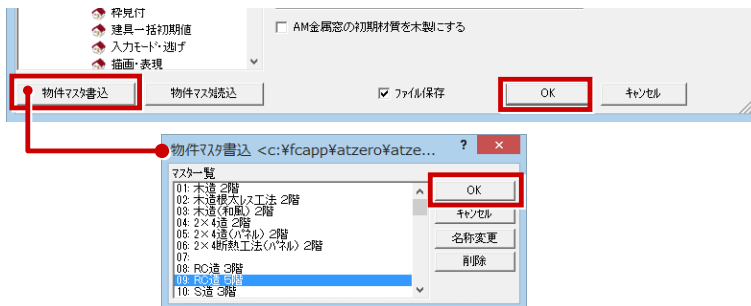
枠見付
建具一括初期値
入力モード・逃げ
描画・表現
AM金属窓の初期材質を木製にする
物件マスタ書込
物件マスタ読込
ファイル保存
OK
キャンセル

物件マスタ書込 <c:¥fcapp¥atzero¥atze...
?
マスター一覧
01: 木造 2階
02: 木造根太レス工法 2階
03: 木造(和風) 2階
04: 2×4造 2階
05: 2×4造(パネル) 2階
06: 2×4断熱工法(パネル) 2階
07:
08: RC造 3階
09: RC造 5階
10: S造 3階
OK
キャンセル
名称変更
削除